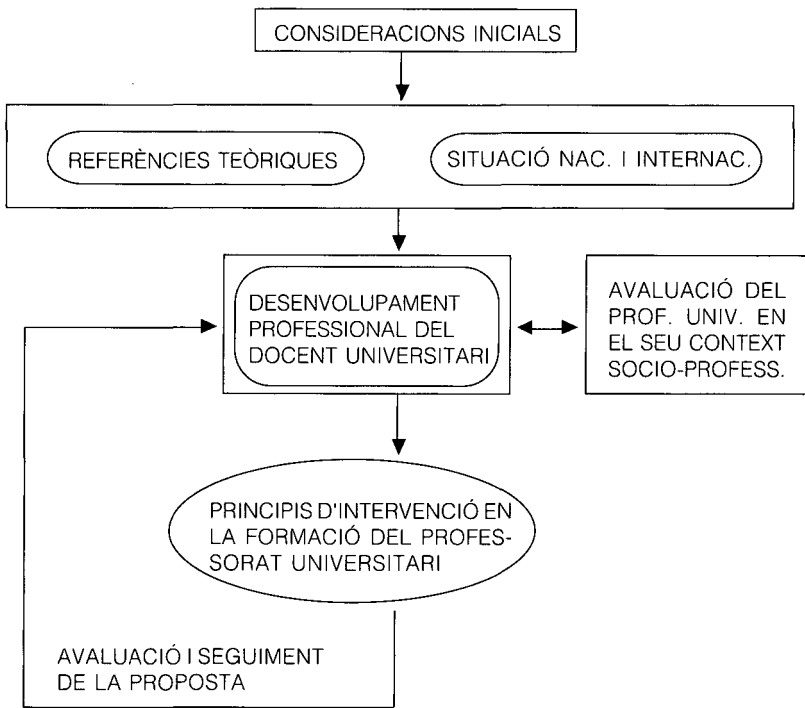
CONSIDERACIONS INICIALS

REFERÈNCIES TEÒRIQUES

SITUACIÓ NAC. I INTERNAC.

DESENVOLUPAMENT PROFESSIONAL DEL DOCENT UNIVERSITARI

AVALUACIÓ DEL PROF. UNIV. EN EL SEU CONTEXT SOCIO-PROFESS.

PRINCIPIS D'INTERVENCIÓ EN LA FORMACIÓ DEL PROFESSORAT UNIVERSITARI

AVALUACIÓ I SEGUIMENT DE LA PROPOSTA